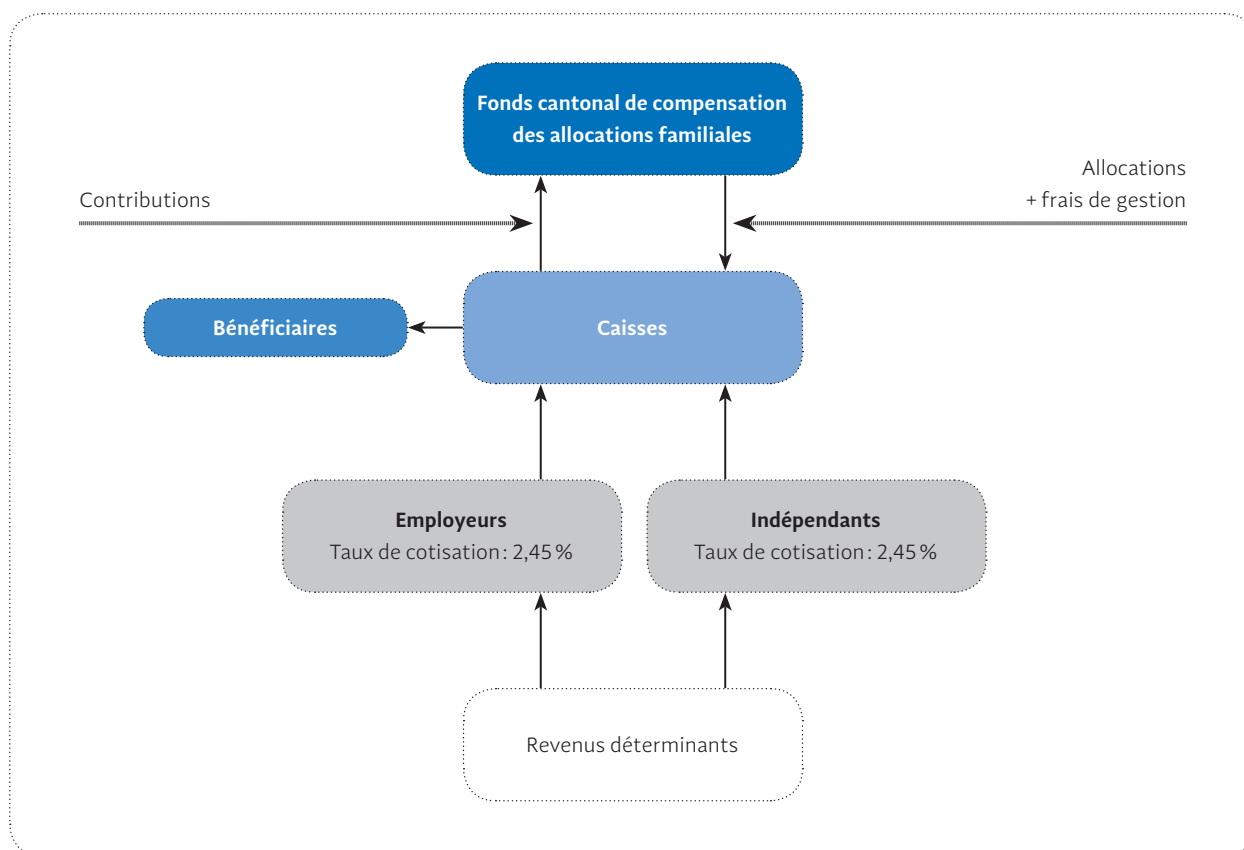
Fonds cantonal de compensation des allocations familiales

Contributions

Allocations
+ frais de gestion

Bénéficiaires

Caisses

Employeurs
Taux de cotisation : 2,45 %

Indépendants
Taux de cotisation : 2,45 %

Revenus déterminants